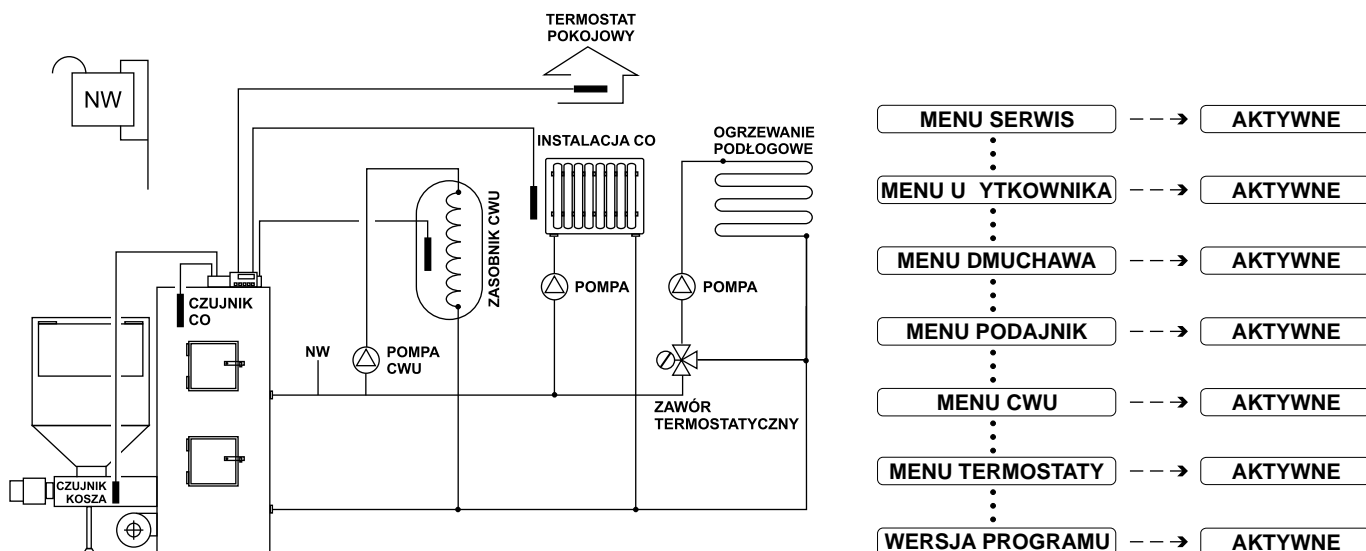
NW

TERMOSTAT POKOJOWY

INSTALACJA CO

OGRZEWANIE PODŁOGOWE

ZASOBNIK CWU

CZUJNIK CO

NW

POMPA CWU

POMPA

POMPA

ZAWÓR TERMOSTATYCZNY

CZUJNIK KOSZA

MENU SERWIS --→ AKTYWNE

MENU U YTKOWNIKA --→ AKTYWNE

MENU DMUCHAWA --→ AKTYWNE

MENU PODAJNIK --→ AKTYWNE

MENU CWU --→ AKTYWNE

MENU TERMOSTATY --→ AKTYWNE

WERSJA PROGRAMU --→ AKTYWNE